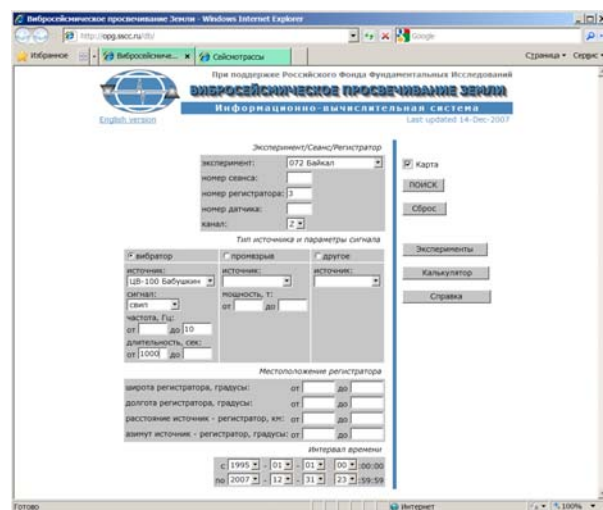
Вибросейсмическое просвечивание Земли - Windows Internet Explorer

http://opg.sscc.ru/db/

Google

Избранное

Вибросейсмиче... ×

Сейсмотрассы

Страница ▾ Сервис ▾

При поддержке Российского Фонда Фундаментальных Исследований

ВИБРОСЕЙСМИЧЕСКОЕ ПРОСВЕЧИВАНИЕ ЗЕМЛИ

Информационно-вычислительная система

English version

Last updated 14-Dec-2007

Эксперимент/Сеанс/Регистратор

эксперимент: 072 Байкал

номер сеанса:

номер регистратора: 3

номер датчика:

канал: Z

Карта

поиск

Сброс

Тип источника и параметры сигнала

вибратор

промвзрыв

другое

источник: ЦВ-100 Бабушкин

источник:

источник:

сигнал: свип

мощность, т:

от до

частота, Гц:

от до 10

длительность, сек:

от 1000 до

Эксперименты

Калькулятор

Справка

Местоположение регистратора

широта регистратора, градусы: от до

долгота регистратора, градусы: от до

расстояние источник - регистратор, км: от до

азимут источник - регистратор, градусы: от до

Интервал времени

с 1995 - 01 - 01 00 :00:00

по 2007 - 12 - 31 23 :59:59

Готово

Интернет

100%